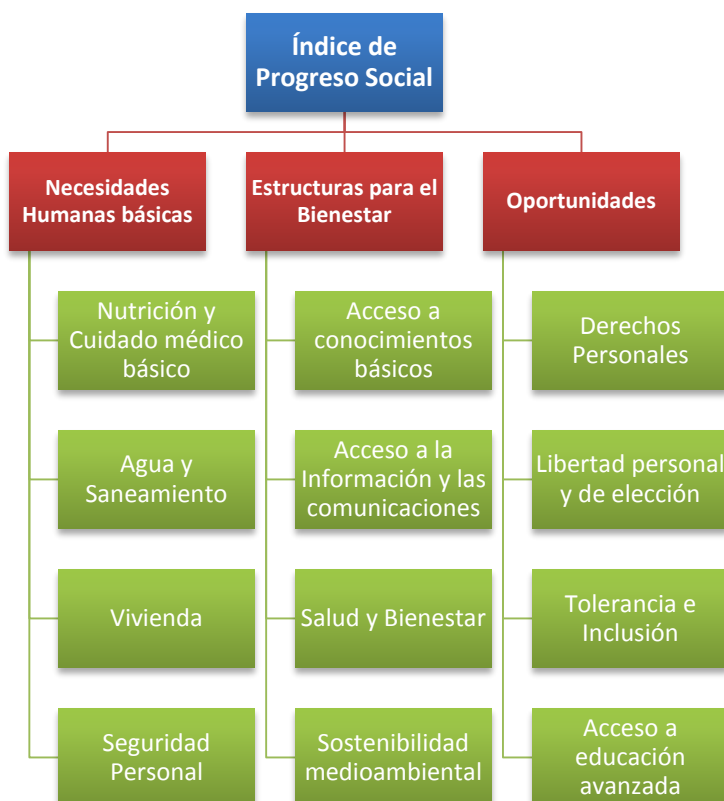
Índice de Progreso Social

Necesidades Humanas básicas

Nutrición y Cuidado médico básico

Agua y Saneamiento

Vivienda

Seguridad Personal

Estructuras para el Bienestar

Acceso a conocimientos básicos

Acceso a la Información y las comunicaciones

Salud y Bienestar

Sostenibilidad medioambiental

Oportunidades

Derechos Personales

Libertad personal y de elección

Tolerancia e Inclusión

Acceso a educación avanzada